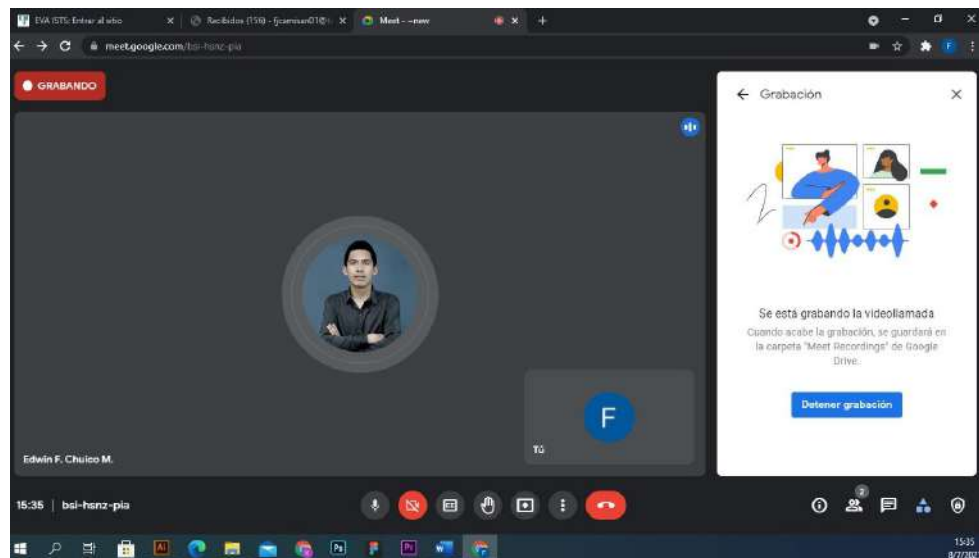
EVA ISTS: Entrar al sitio
Recibidos (156) - fjcamusan01@
Meet - -new
meet.google.com/bsi-hsnz-pia
GRABANDO
Grabación
Se está grabando la videollamada
Cuando acabe la grabación, se guardará en la carpeta "Meet Recordings" de Google Drive.
Detener grabación
F
Tú
Edwin F. Chuico M.
15:35 | bsi-hsnz-pia
2
15:35
8/7/20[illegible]